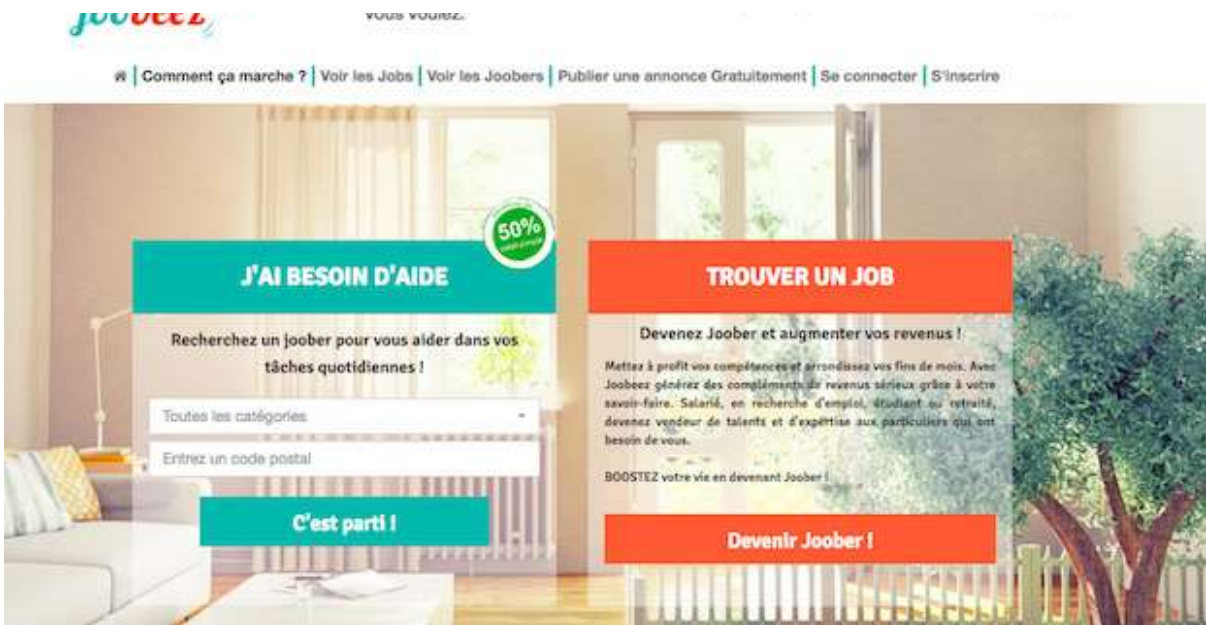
Joobeez

vous voulez.

| Comment ça marche ? | Voir les Jobs | Voir les Joobers | Publier une annonce Gratuitement | Se connecter | S'inscrire

50% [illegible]

J'AI BESOIN D'AIDE

Recherchez un joober pour vous aider dans vos tâches quotidiennes !

Toutes les catégories

Entrez un code postal

C'est parti !

TROUVER UN JOB

Devenez Joober et augmenter vos revenus !

Mettez à profit vos compétences et arrondissez vos fins de mois. Avec Joobeez générez des compléments de revenus sérieux grâce à votre savoir-faire. Salarié, en recherche d'emploi, étudiant ou retraité, devenez vendeur de talents et d'expertise aux particuliers qui ont besoin de vous.

BOOSTEZ votre vie en devenant Joober !

Devenir Joober !